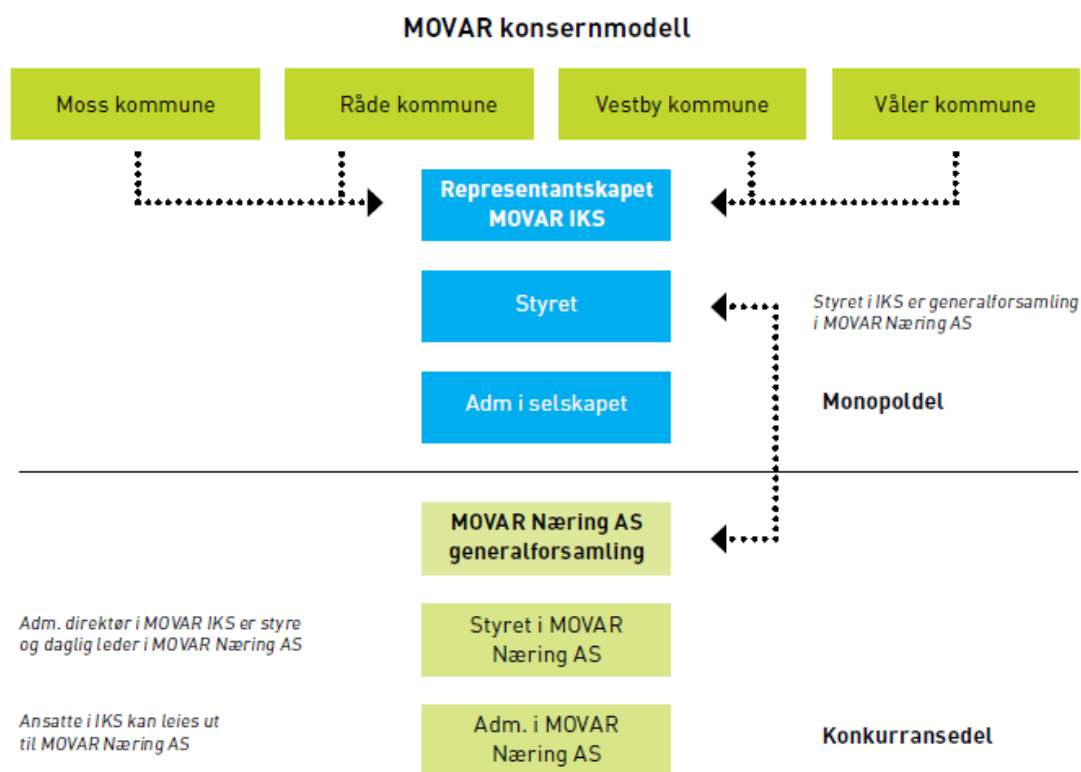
MOVAR konsernmodell

Moss kommune

Råde kommune

Vestby kommune

Våler kommune

Representantskapet MOVAR IKS

Styret

Styret i IKS er generalforsamling i MOVAR Næring AS

Adm i selskapet

Monopoldel

MOVAR Næring AS generalforsamling

Adm. direktør i MOVAR IKS er styre og daglig leder i MOVAR Næring AS

Styret i MOVAR Næring AS

Ansatte i IKS kan leies ut til MOVAR Næring AS

Adm. i MOVAR Næring AS

Konkurransedel